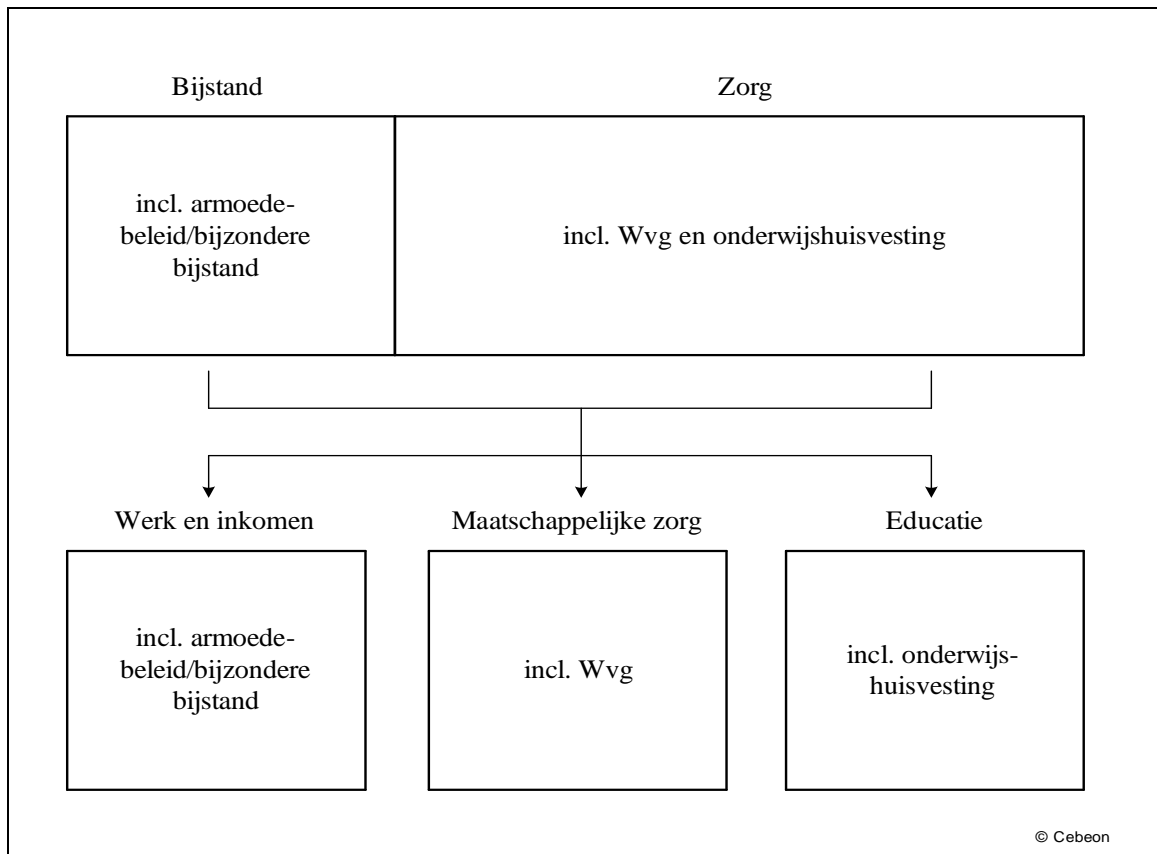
Bijstand

Zorg

incl. armoedebeleid/bijzondere bijstand

incl. Wvg en onderwijshuisvesting

Werk en inkomen

Maatschappelijke zorg

Educatie

incl. armoedebeleid/bijzondere bijstand

incl. Wvg

incl. onderwijshuisvesting

© Cebeon